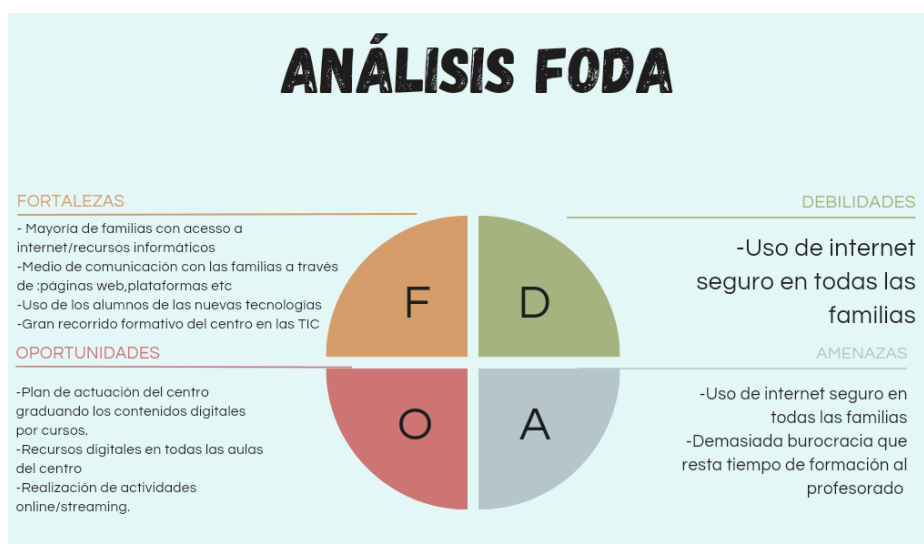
ANÁLISIS FODA

FORTALEZAS

- Mayoria de familias con acesso a internet/recursos informáticos
-Medio de comunicación con las familias a través de :páginas web,plataformas etc
-Uso de los alumnos de las nuevas tecnologias
-Gran recorrido formativo del centro en las TIC

DEBILIDADES

-Uso de internet seguro en todas las familias

F

D

O

A

OPORTUNIDADES

-Plan de actuación del centro graduando los contenidos digitales por cursos.
-Recursos digitales en todas las aulas del centro
-Realización de actividades online/streaming.

AMENAZAS

-Uso de internet seguro en todas las familias
-Demasiada burocracia que resta tiempo de formación al profesorado